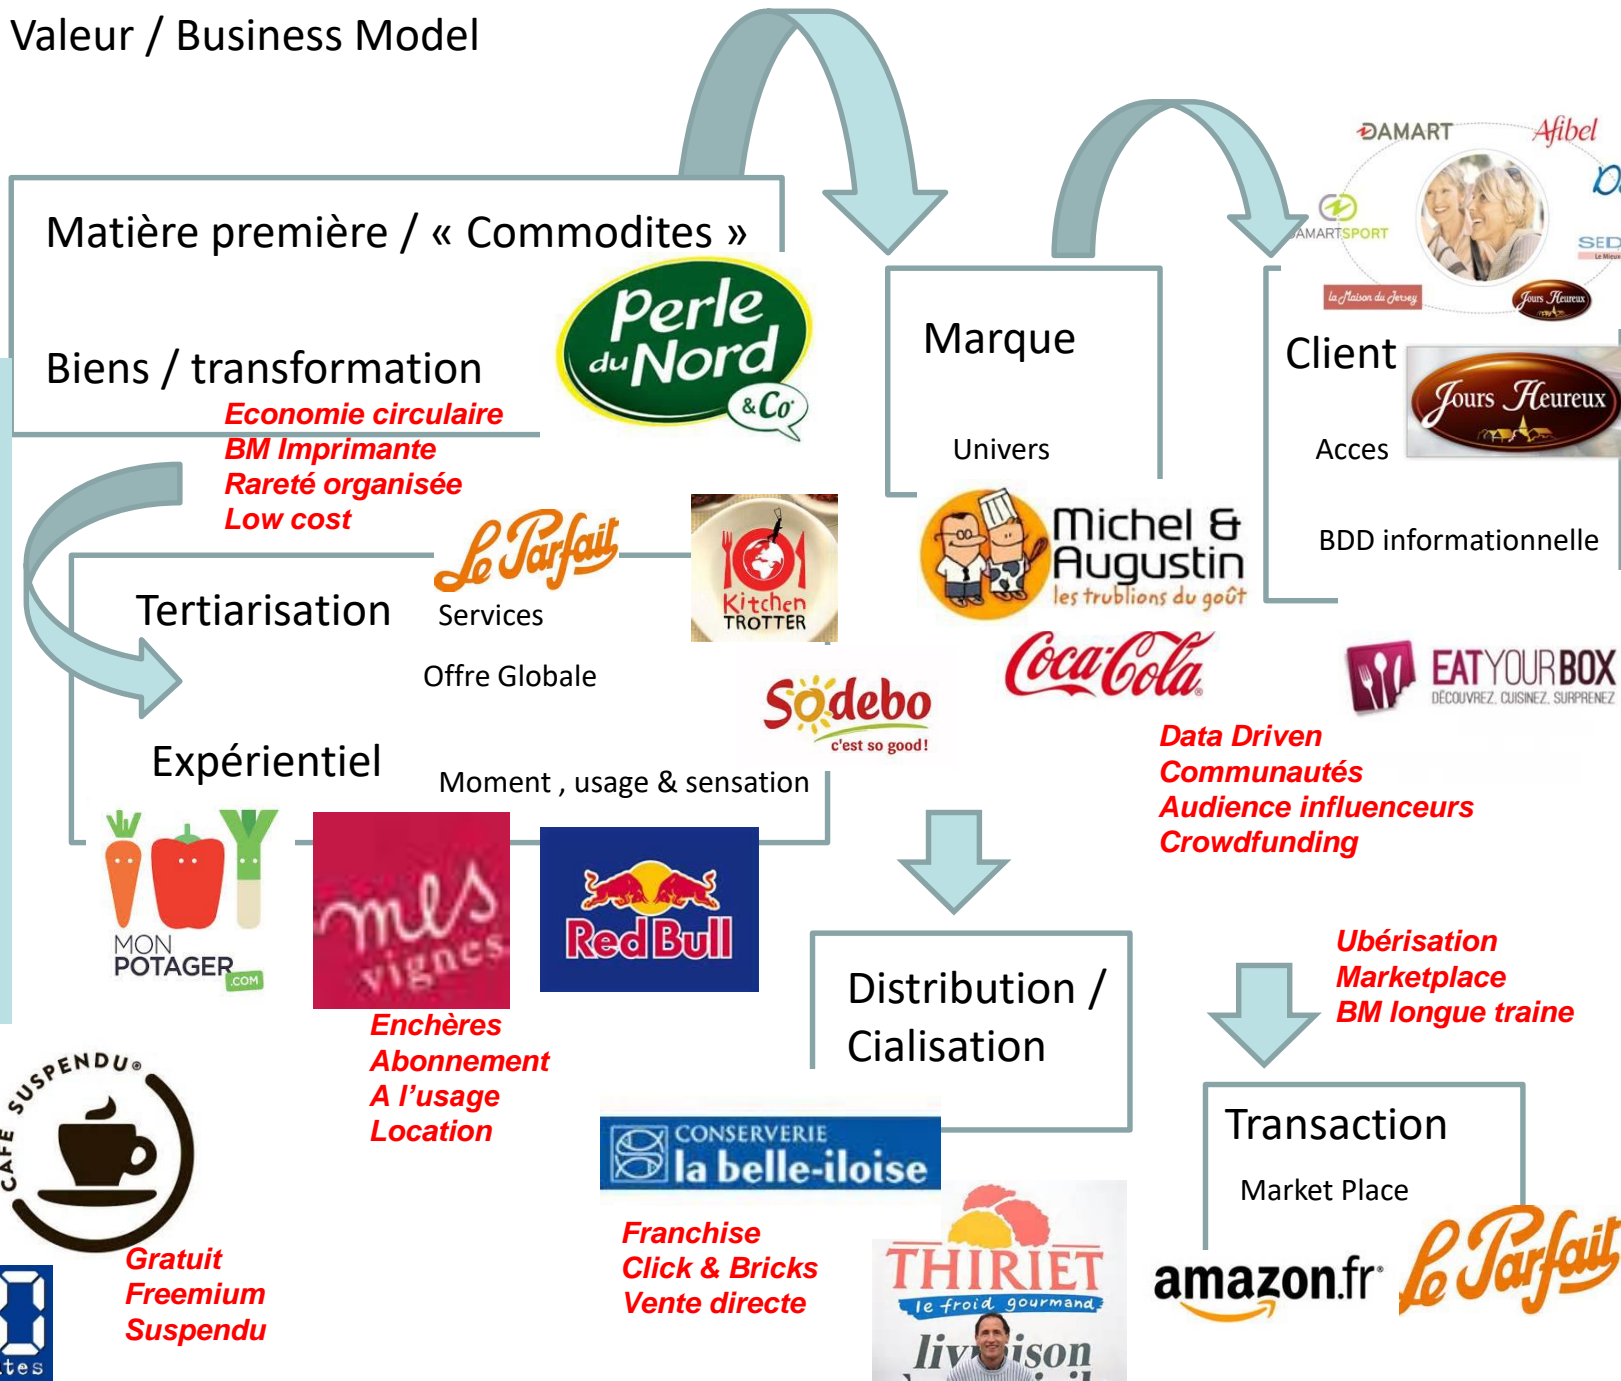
Valeur / Business Model

Matière première / « Commodites »

Biens / transformation

Perle du Nord & Co

Economie circulaire
BM Imprimante
Rareté organisée
Low cost

Marque

Univers

Client

Acces

BDD informationnelle

DAMART Afibel DAMARTSPORT la Maison du Jersey Jours Heureux

Jours Heureux

Tertiarisation

Le Parfait

Services

Offre Globale

Kitchen TROTTER

Michel & Augustin les trublions du goût

Coca-Cola

EATYOURBOX DÉCOUVREZ. CUISINEZ. SURPRENEZ

Sodebo c'est so good!

Expérientiel

Moment , usage & sensation

Data Driven
Communautés
Audience influenceurs
Crowdfunding

MON POTAGER .COM

mes vignes

Red Bull

Enchères
Abonnement
A l'usage
Location

Distribution / Cialisation

Ubérisation
Marketplace
BM longue traine

Transaction

Market Place

CAFE SUSPENDU

Gratuit
Freemium
Suspendu

tes

CONSERVERIE la belle-iloise

Franchise
Click & Bricks
Vente directe

THIRIET le froid gourmand

liv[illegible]ison

amazon.fr

Le Parfait